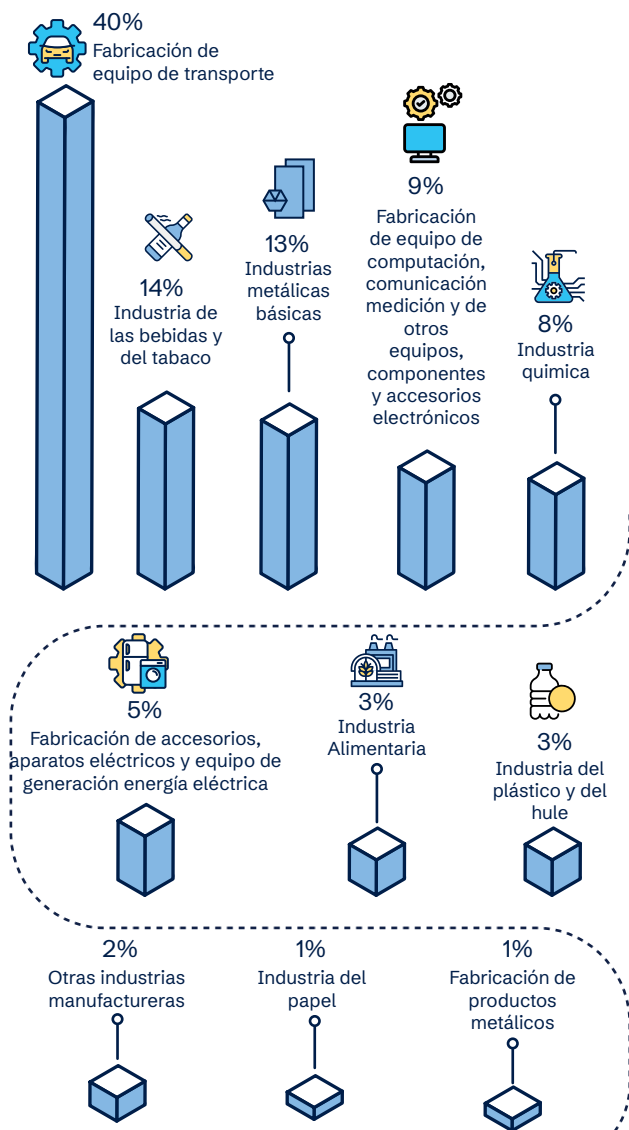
40%
Fabricación de equipo de transporte

14%
Industria de las bebidas y del tabaco

13%
Industrias metálicas básicas

9%
Fabricación de equipo de computación, comunicación medición y de otros equipos, componentes y accesorios electrónicos

8%
Industria quimica

5%
Fabricación de accesorios, aparatos eléctricos y equipo de generación energía eléctrica

3%
Industria Alimentaria

3%
Industria del plástico y del hule

2%
Otras industrias manufactureras

1%
Industria del papel

1%
Fabricación de productos metálicos